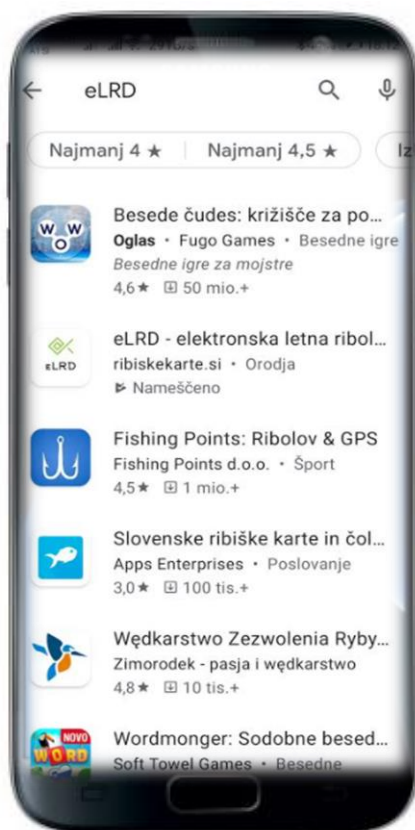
eLRD

Najmanj 4 ★ | Najmanj 4,5 ★ | Iz

WOW
Besede čudes: križišče za po...
Oglas • Fugo Games • Besedne igre
Besedne igre za mojstre
4,6★ 50 mio.+

eLRD
eLRD - elektronska letna ribol...
ribiskekarte.si • Orodja
Nameščeno

Fishing Points: Ribolov & GPS
Fishing Points d.o.o. • Šport
4,5★ 1 mio.+

Slovenske ribiške karte in čol...
Apps Enterprises • Poslovanje
3,0★ 100 tis.+

Wędkarstwo Zezwolenia Ryby...
Zimorodek - pasja i wędkarstwo
4,8★ 10 tis.+

NOVO
WORD
Wordmonger: Sodobne besed...
Soft Towel Games • Besedne